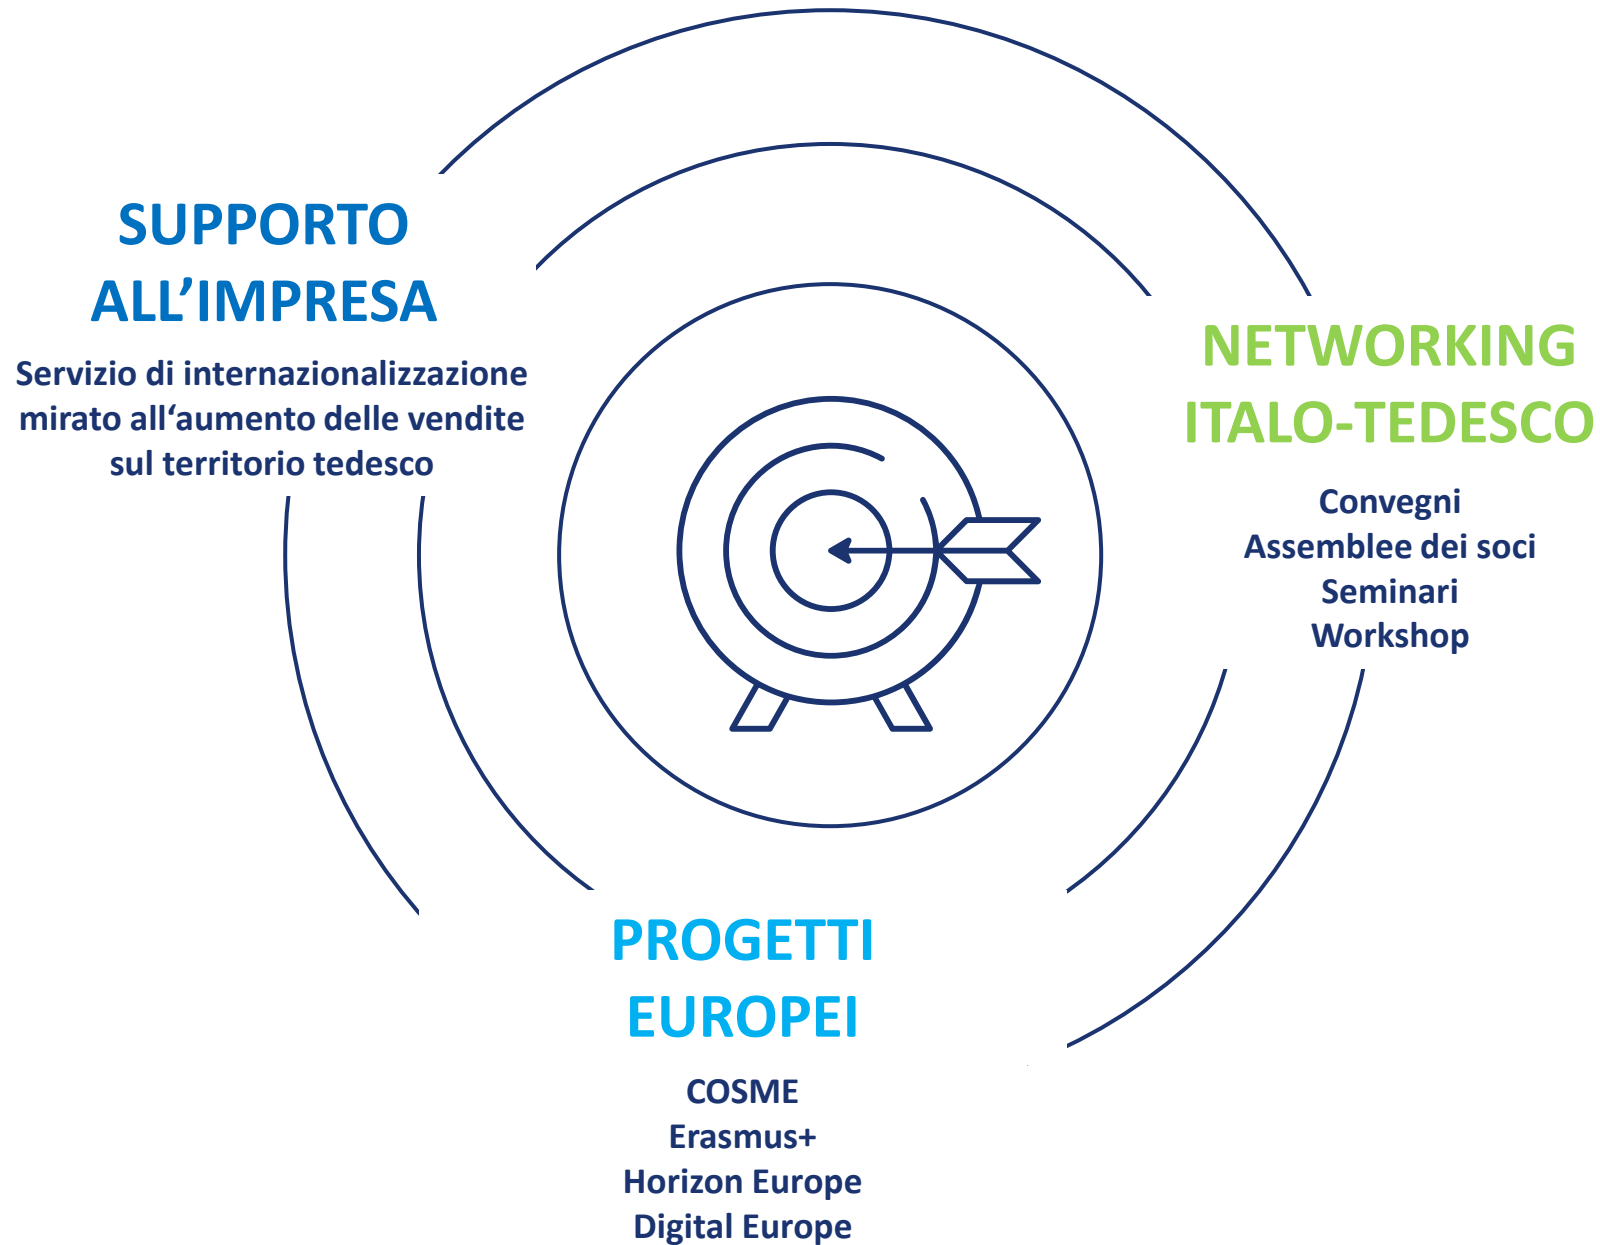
SUPPORTO ALL’IMPRESA

Servizio di internazionalizzazione mirato all‘aumento delle vendite sul territorio tedesco

NETWORKING ITALO-TEDESCO

Convegni
Assemblee dei soci
Seminari
Workshop

PROGETTI EUROPEI

COSME
Erasmus+
Horizon Europe
Digital Europe